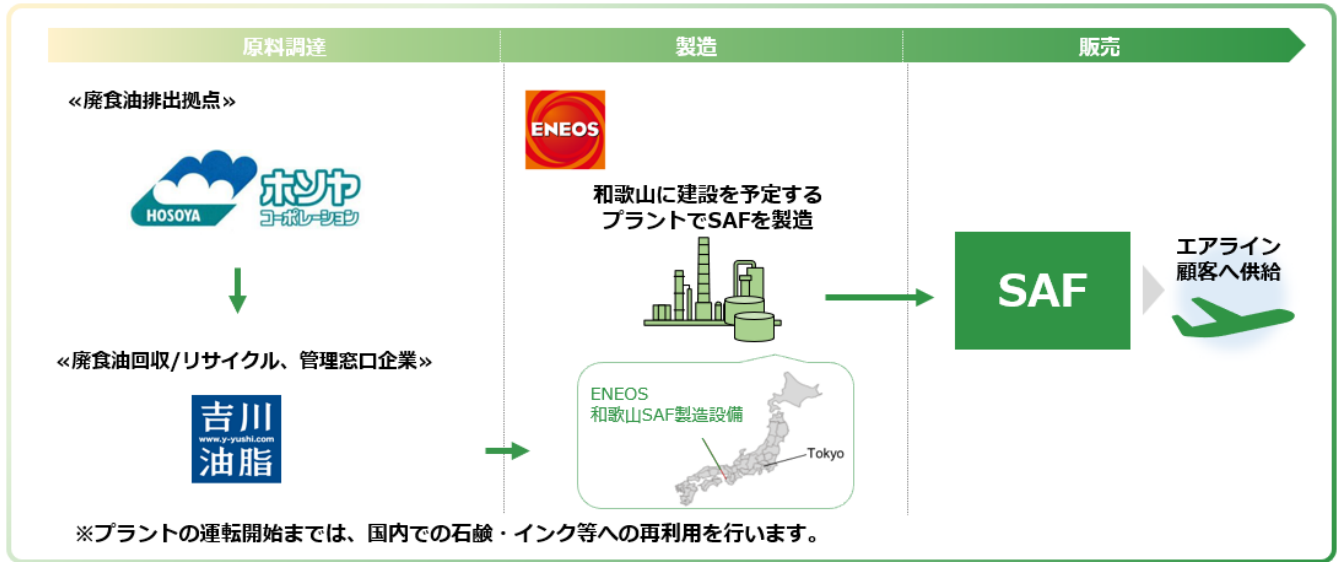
原料調達

製造

販売

«廃食油排出拠点»

HOSOYA ホソヤ コーポレーション

«廃食油回収/リサイクル、管理窓口企業»

吉川 www.y-yushi.com 油脂

ENEOS

和歌山に建設を予定するプラントでSAFを製造

ENEOS
和歌山SAF製造設備

Tokyo

SAF

エアライン顧客へ供給

※プラントの運転開始までは、国内での石鹸・インク等への再利用を行います。